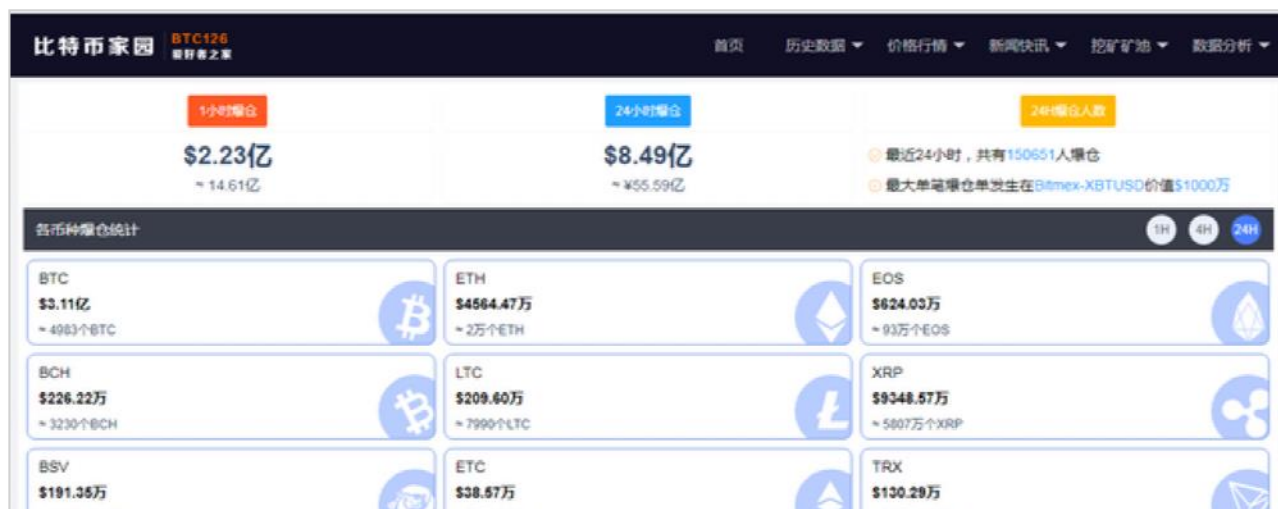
比特币家园 BTC126 爱好者之家

首页 历史数据 ▾ 价格行情 ▾ 新闻快讯 ▾ 挖矿矿池 ▾ 数据分析 ▾

1小时爆仓
$2.23亿
≈ 14.61亿

24小时爆仓
$8.49亿
≈ ¥55.59亿

24H爆仓人数
最近24小时，共有150651人爆仓
最大单笔爆仓单发生在Bitmex-XBTUSD价值$1000万

各币种爆仓统计
1H 4H 24H

| | | |
|---|---|---|
| BTC<br>$3.11亿<br>≈ 4983个BTC | ETH<br>$4564.47万<br>≈ 2万个ETH | EOS<br>$624.03万<br>≈ 93万个EOS |
| BCH<br>$226.22万<br>≈ 3230个BCH | LTC<br>$209.60万<br>≈ 7990个LTC | XRP<br>$9348.57万<br>≈ 5807万个XRP |
| BSV<br>$191.35万 | ETC<br>$38.57万 | TRX<br>$130.29万 |